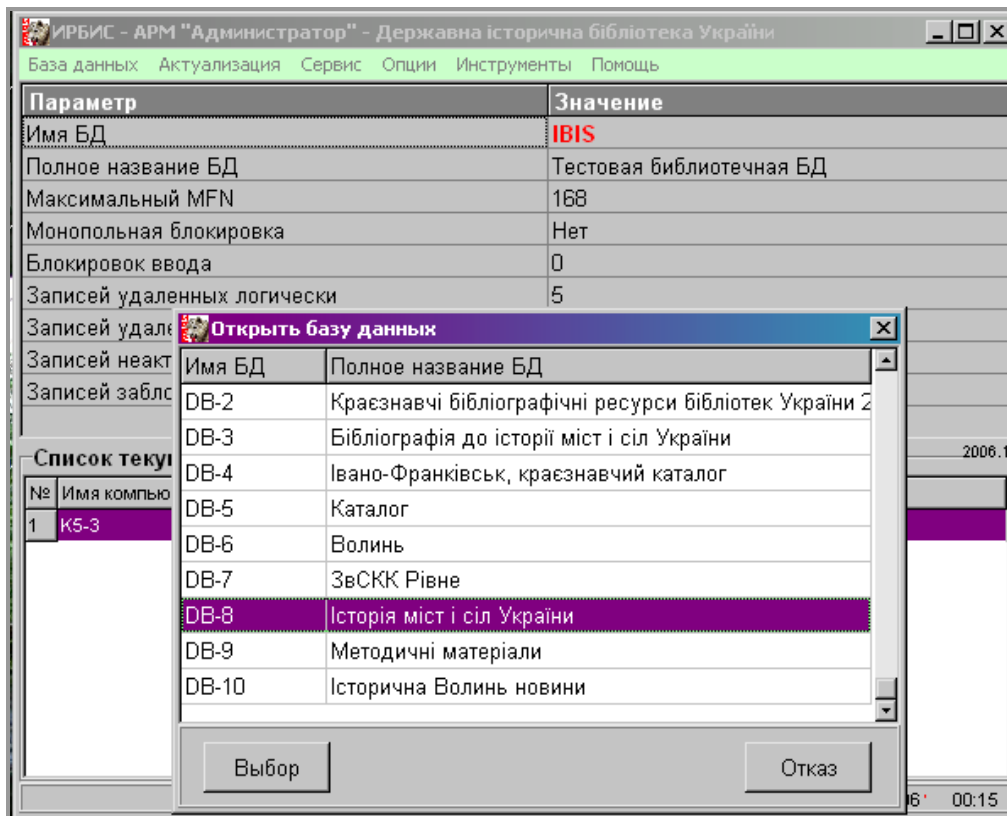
ИРБИС - АРМ "Администратор" - Державна історична бібліотека України

База данных Актуализация Сервис Опции Инструменты Помощь

| Параметр | Значение |
|---|---|
| Имя БД | IBIS |
| Полное название БД | Тестовая библиотечная БД |
| Максимальный MFN | 168 |
| Монопольная блокировка | Нет |
| Блокировок ввода | 0 |
| Записей удаленных логически | 5 |
| Записей удале | |
| Записей неакт | |
| Записей забло | |

Список теку

2006.1

| № | Имя компью |
|---|---|
| 1 | K5-3 |

Открыть базу данных

| Имя БД | Полное название БД |
|---|---|
| DB-2 | Краєзнавчі бібліографічні ресурси бібліотек України 2 |
| DB-3 | Бібліографія до історії міст і сіл України |
| DB-4 | Івано-Франківськ, краєзнавчий каталог |
| DB-5 | Каталог |
| DB-6 | Волинь |
| DB-7 | ЗвСКК Рівне |
| DB-8 | Історія міст і сіл України |
| DB-9 | Методичні матеріали |
| DB-10 | Історична Волинь новини |

Выбор

Отказ

06

00:15